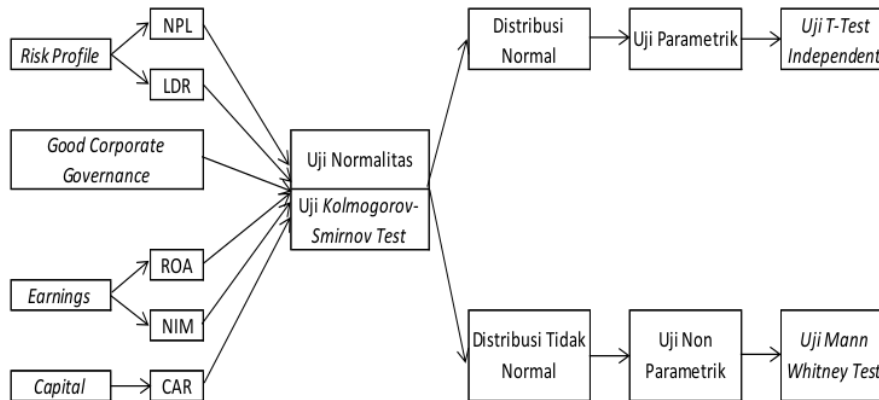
Risk Profile

NPL

LDR

Good Corporate Governance

Earnings

ROA

NIM

Capital

CAR

Uji Normalitas

Uji Kolmogorov-Smirnov Test

Distribusi Normal

Uji Parametrik

Uji T-Test Independent

Distribusi Tidak Normal

Uji Non Parametrik

Uji Mann Whitney Test